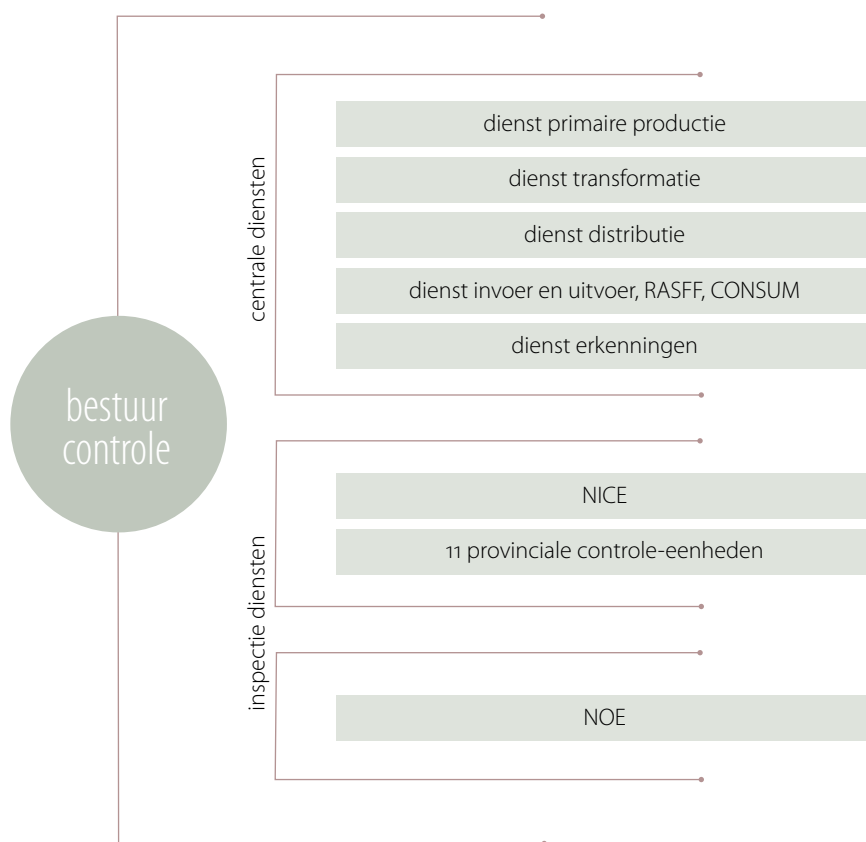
bestuur controle

centrale diensten

dienst primaire productie

dienst transformatie

dienst distributie

dienst invoer en uitvoer, RASFF, CONSUM

dienst erkenningen

inspectie diensten

NICE

11 provinciale controle-eenheden

NOE